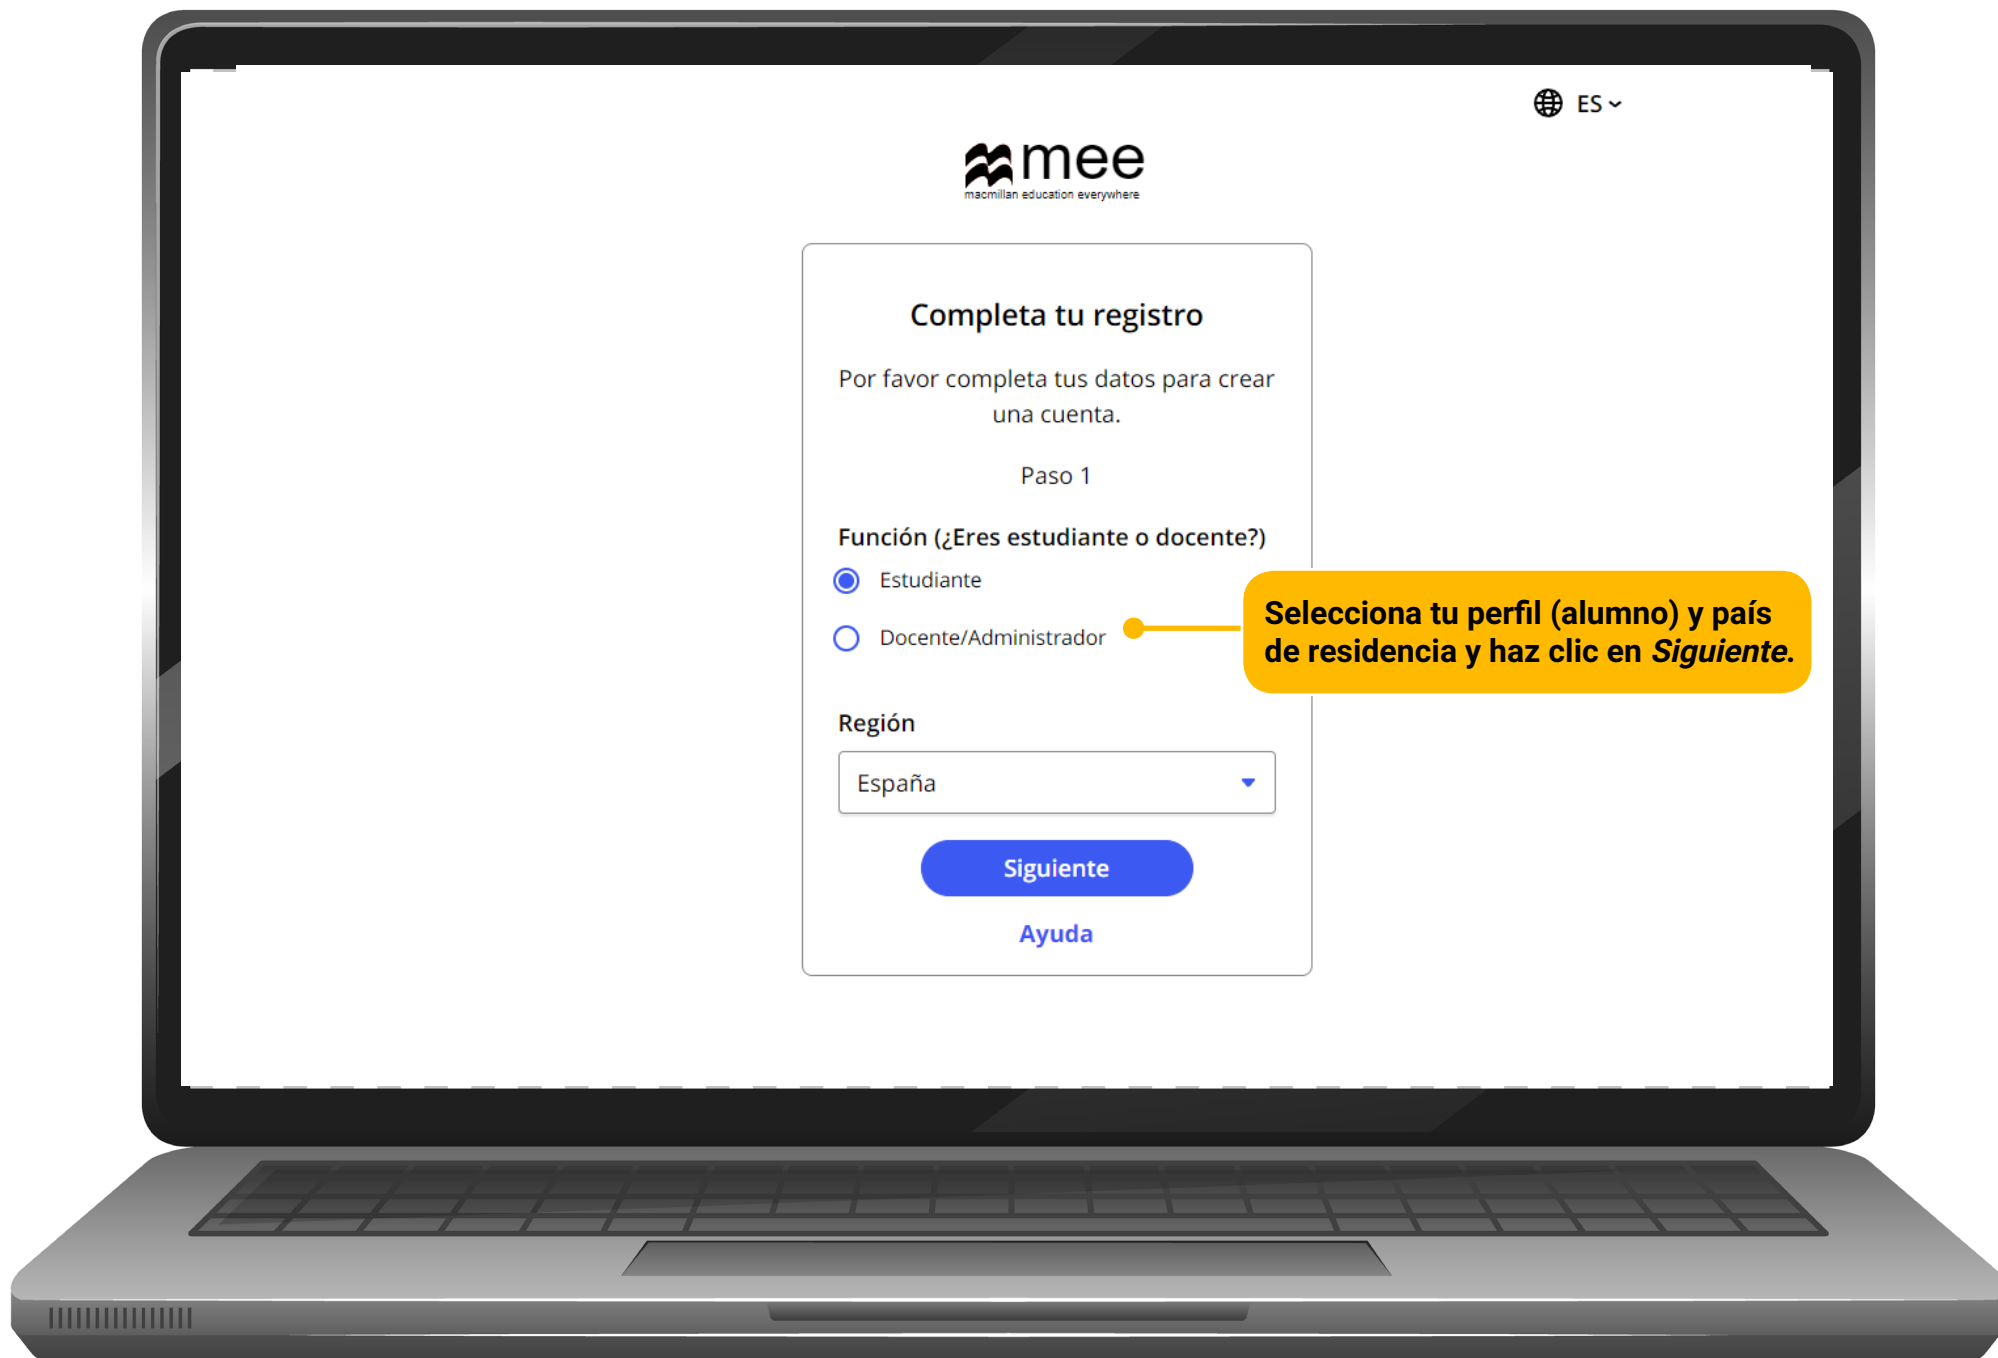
ES

mee
macmillan education everywhere

Completa tu registro

Por favor completa tus datos para crear una cuenta.

Paso 1

Función (¿Eres estudiante o docente?)

Estudiante

Docente/Administrador

Selecciona tu perfil (alumno) y país de residencia y haz clic en *Siguiente*.

Región

España

Siguiente

Ayuda